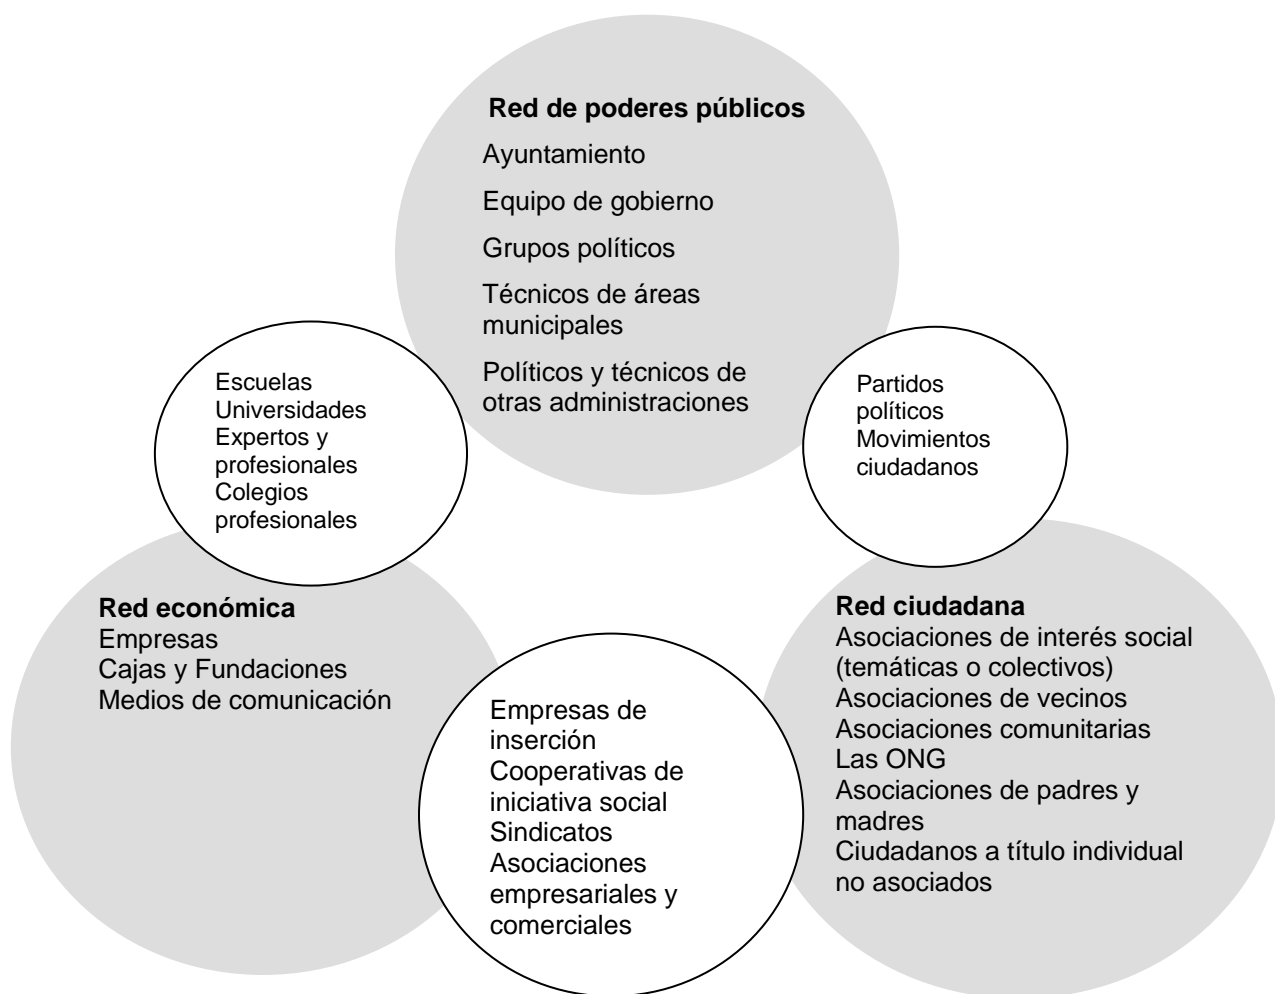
Red de poderes públicos
Ayuntamiento
Equipo de gobierno
Grupos políticos
Técnicos de áreas municipales
Políticos y técnicos de otras administraciones

Escuelas
Universidades
Expertos y profesionales
Colegios profesionales

Partidos políticos
Movimientos ciudadanos

Red económica
Empresas
Cajas y Fundaciones
Medios de comunicación

Empresas de inserción
Cooperativas de iniciativa social
Sindicatos
Asociaciones empresariales y comerciales

Red ciudadana
Asociaciones de interés social (temáticas o colectivos)
Asociaciones de vecinos
Asociaciones comunitarias
Las ONG
Asociaciones de padres y madres
Ciudadanos a título individual no asociados